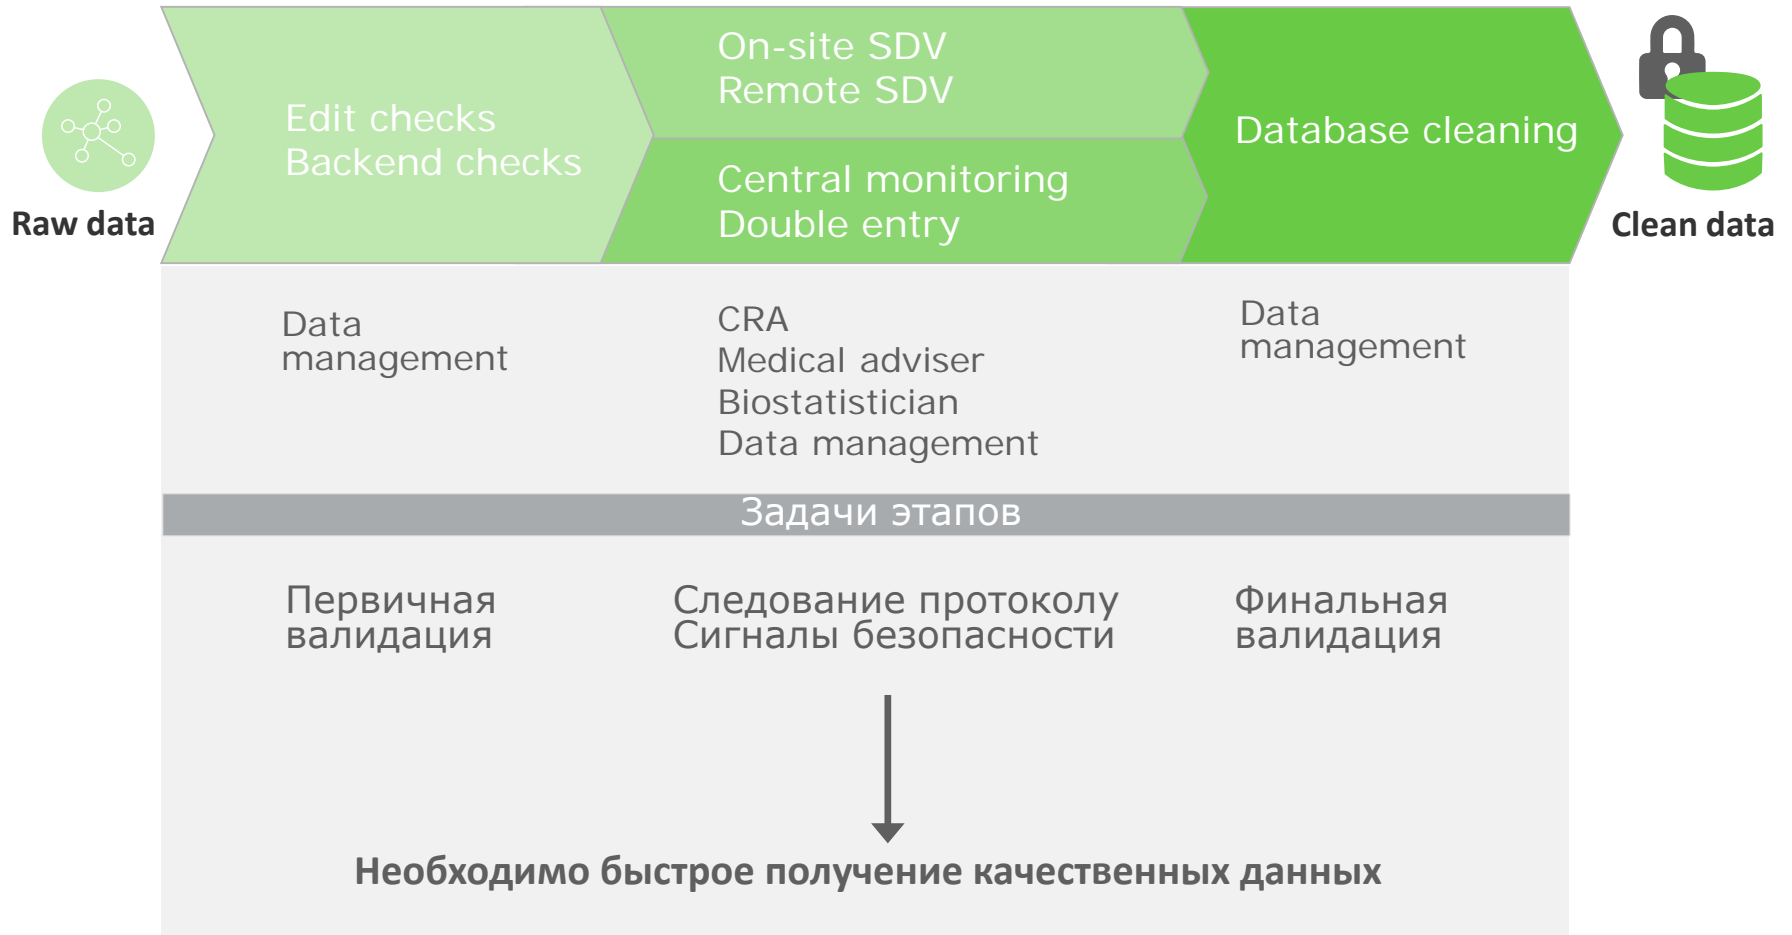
Raw data

Edit checks
Backend checks

On-site SDV
Remote SDV

Central monitoring
Double entry

Database cleaning

Clean data

Data management

CRA
Medical adviser
Biostatistician
Data management

Data management

Задачи этапов

Первичная валидация

Следование протоколу
Сигналы безопасности

Финальная валидация

Необходимо быстрое получение качественных данных